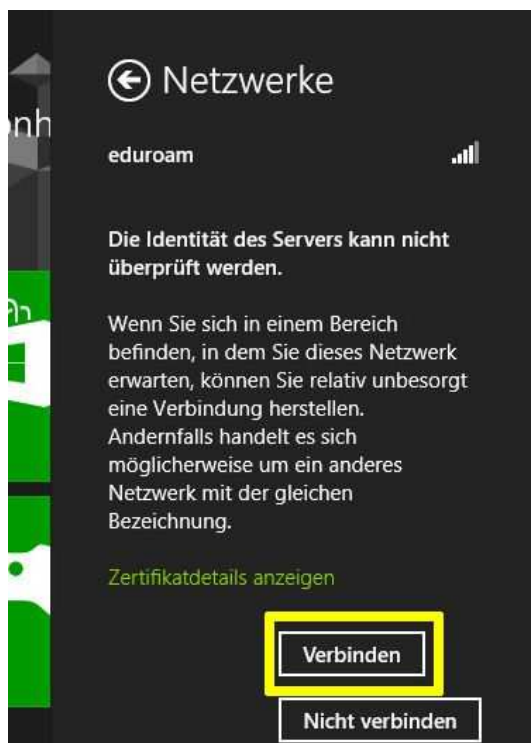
nh

Netzwerke

eduroam

Die Identität des Servers kann nicht überprüft werden.

Wenn Sie sich in einem Bereich befinden, in dem Sie dieses Netzwerk erwarten, können Sie relativ unbesorgt eine Verbindung herstellen. Andernfalls handelt es sich möglicherweise um ein anderes Netzwerk mit der gleichen Bezeichnung.

Zertifikatdetails anzeigen

Verbinden

Nicht verbinden